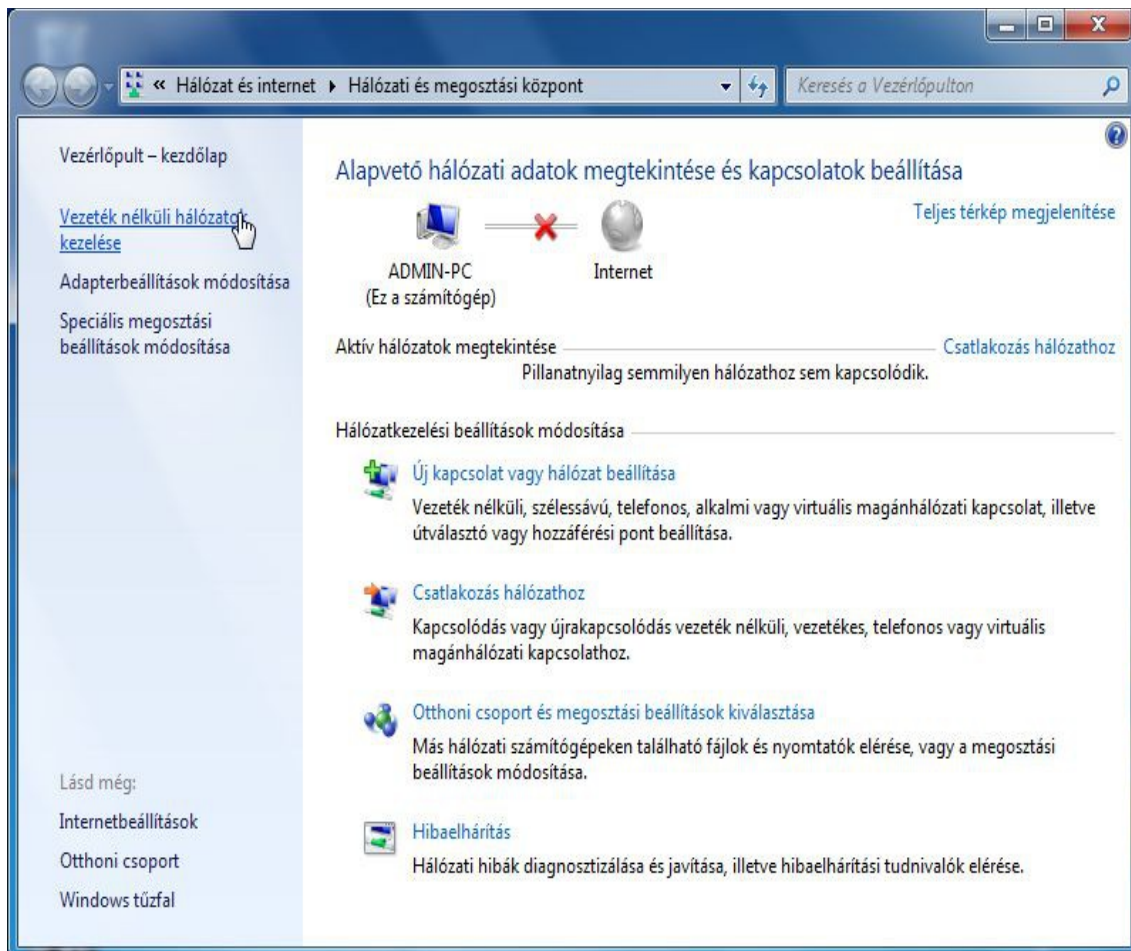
« Hálózat és internet ▸ Hálózati és megosztási központ

Keresés a Vezérlőpulton

Vezérlőpult – kezdőlap

Vezeték nélküli hálózatok kezelése

Adapterbeállítások módosítása

Speciális megosztási beállítások módosítása

Lásd még:

Internetbeállítások

Otthoni csoport

Windows tűzfal

Alapvető hálózati adatok megtekintése és kapcsolatok beállítása

Teljes térkép megjelenítése

ADMIN-PC
(Ez a számítógép)

Internet

Aktív hálózatok megtekintése

Csatlakozás hálózathoz

Pillanatnyilag semmilyen hálózathoz sem kapcsolódik.

Hálózatkezelési beállítások módosítása

Új kapcsolat vagy hálózat beállítása

Vezeték nélküli, szélessávú, telefonos, alkalmi vagy virtuális magánhálózati kapcsolat, illetve útválasztó vagy hozzáférési pont beállítása.

Csatlakozás hálózathoz

Kapcsolódás vagy újrakapcsolódás vezeték nélküli, vezetékes, telefonos vagy virtuális magánhálózati kapcsolathoz.

Otthoni csoport és megosztási beállítások kiválasztása

Más hálózati számítógépeken található fájlok és nyomtatók elérése, vagy a megosztási beállítások módosítása.

Hibaelhárítás

Hálózati hibák diagnosztizálása és javítása, illetve hibaelhárítási tudnivalók elérése.